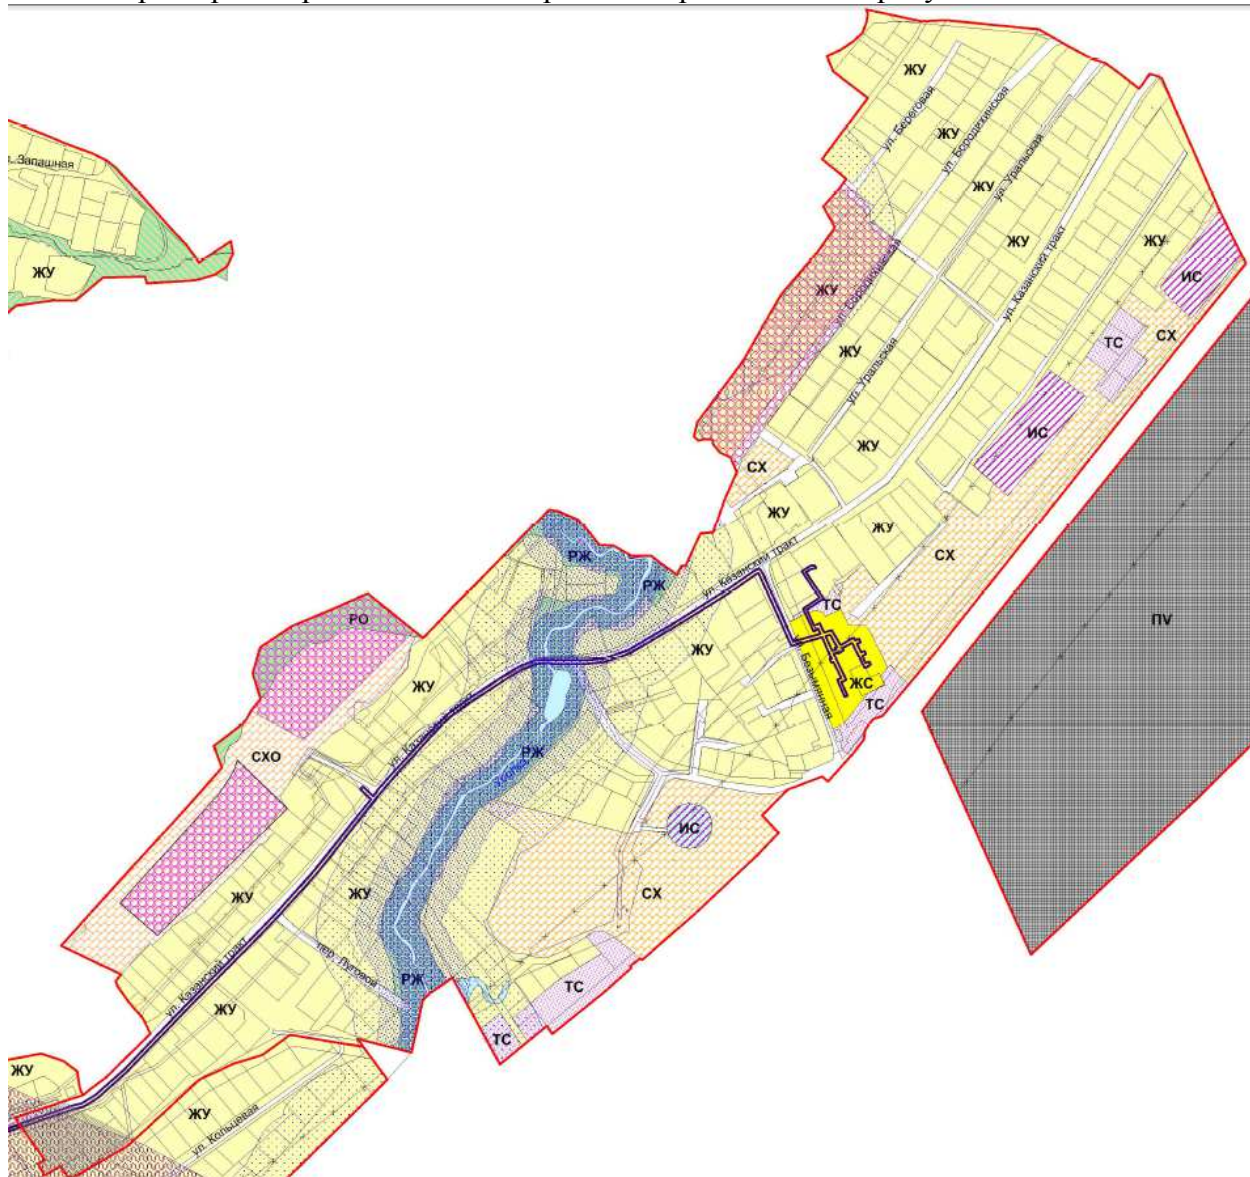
ул. Западная
ЖУ
ЖУ
ул. Береговая
ЖУ
ул. Бородинская
ЖУ
ул. Уральская
ЖУ
ул. Казанский тракт
ЖУ
ИС
ЖУ
ул. Бородинская
ЖУ
ул. Уральская
ТС
СХ
ИС
ЖУ
СХ
ЖУ
ЖУ
СХ
РЖ
РЖ
ул. Казанский тракт
ТС
ПВ
РО
ЖУ
ЖС
ЖУ
ТС
СХО
ул. Казанский тракт
РЖ
ИС
СХ
ЖУ
ЖУ
пер. Луговой
РЖ
ТС
ул. Казанский тракт
ЖУ
ТС
ЖУ
ЖУ
ул. Кольцевая